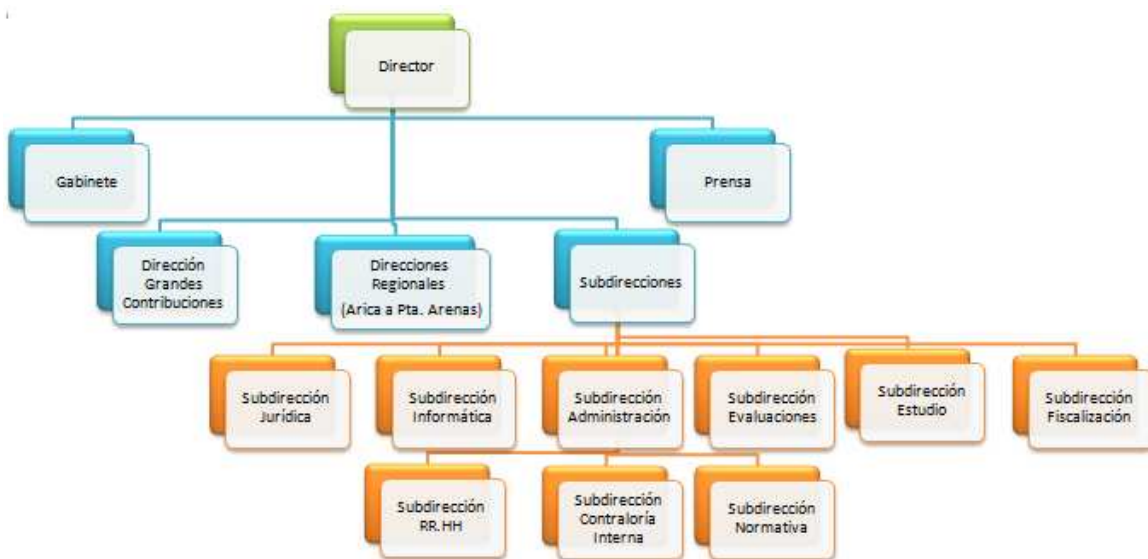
Director

Gabinete

Prensa

Dirección Grandes Contribuciones

Direcciones Regionales (Arica a Pta. Arenas)

Subdirecciones

Subdirección Jurídica

Subdirección Informática

Subdirección Administración

Subdirección Evaluaciones

Subdirección Estudio

Subdirección Fiscalización

Subdirección RR.HH

Subdirección Contraloría Interna

Subdirección Normativa